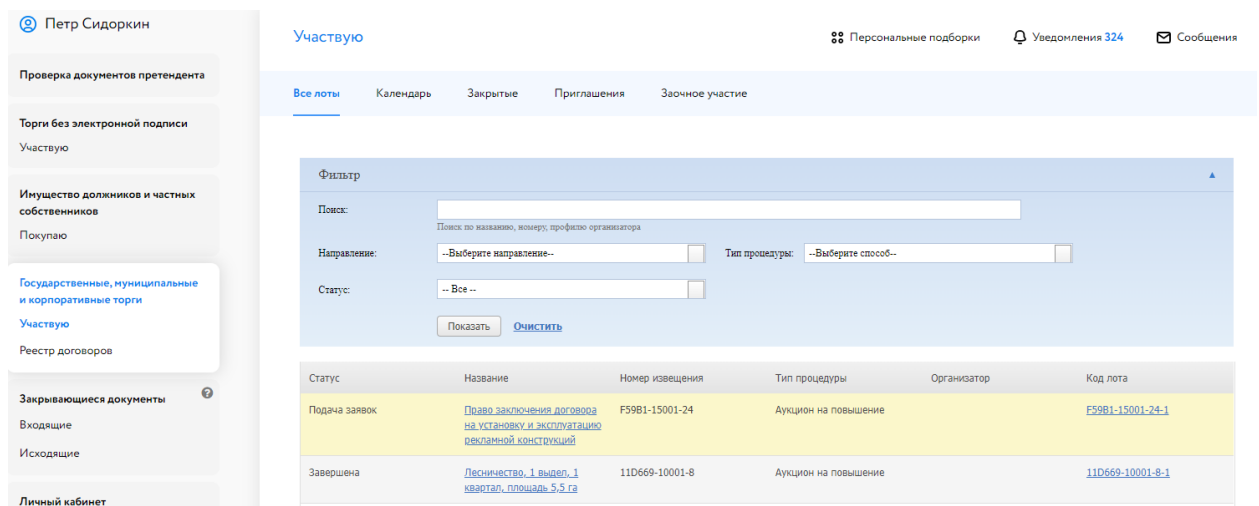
Петр Сидоркин

Проверка документов претендента

Торги без электронной подписи

Участвую

Имущество должников и частных собственников

Покупаю

Государственные, муниципальные и корпоративные торги

Участвую

Реестр договоров

Закрывающиеся документы

Входящие

Исходящие

Личный кабинет

Участвую

Персональные подборки

Уведомления 324

Сообщения

Все лоты

Календарь

Закрытые

Приглашения

Заочное участие

Фильтр

Поиск:

Поиск по названию, номеру, профилю организатора

Направление: --Выберите направление--

Тип процедуры: --Выберите способ--

Статус: -- Все --

Показать

Очистить

| Статус | Название | Номер извещения | Тип процедуры | Организатор | Код лота |
|---|---|---|---|---|---|
| Подача заявок | Право заключения договора на установку и эксплуатацию рекламной конструкций | F59B1-15001-24 | Аукцион на повышение | | F59B1-15001-24-1 |
| Завершена | Лесничество, 1 выдел, 1 квартал, площадь 5,5 га | 11D669-10001-8 | Аукцион на повышение | | 11D669-10001-8-1 |